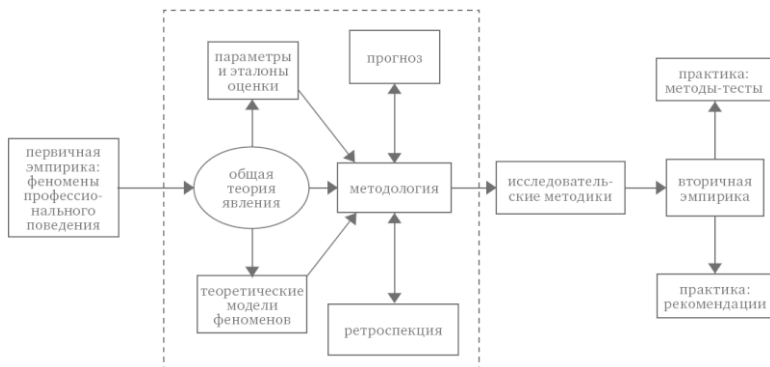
первичная эмпирика: феномены профессионального поведения

параметры и эталоны оценки

прогноз

общая теория явления

методология

теоретические модели феноменов

ретроспекция

исследовательские методики

практика: методы-тесты

вторичная эмпирика

практика: рекомендации